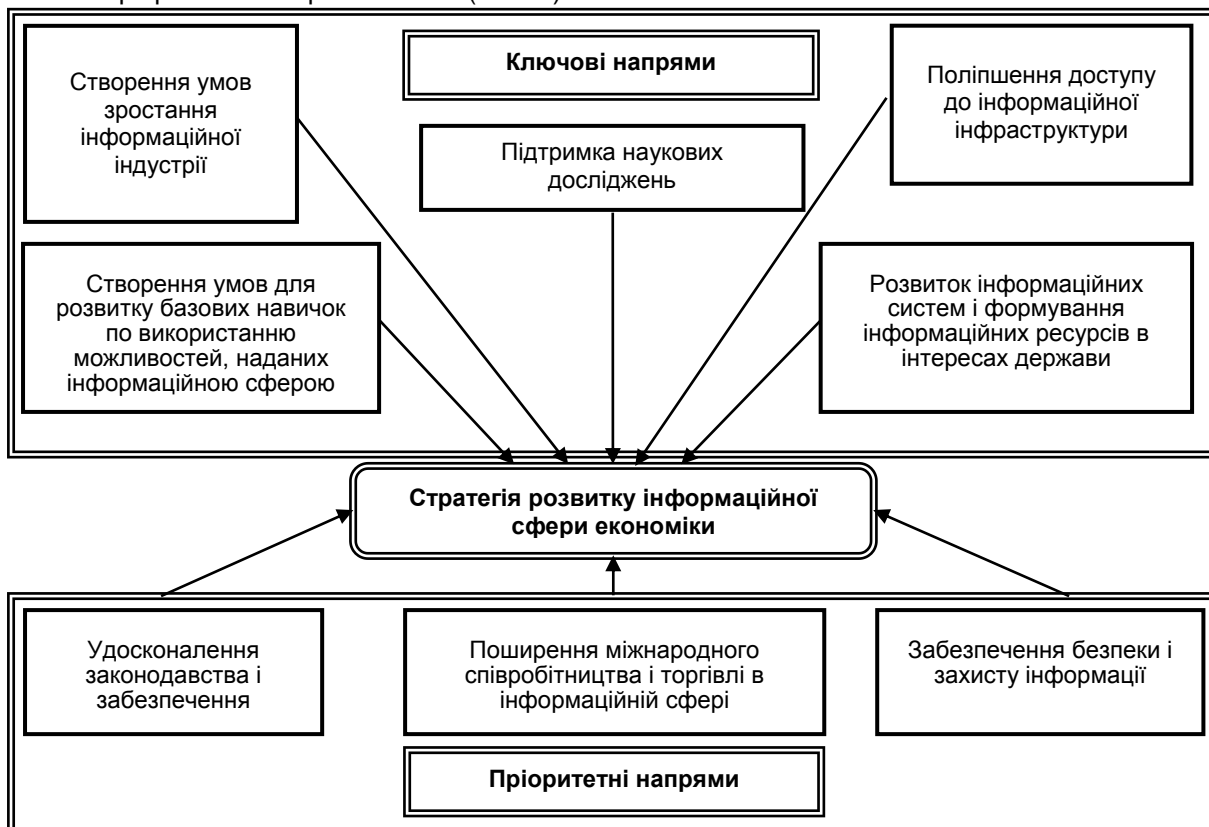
Створення умов зростання інформаційної індустрії

Ключові напрями

Поліпшення доступу до інформаційної інфраструктури

Підтримка наукових досліджень

Створення умов для розвитку базових навичок по використанню можливостей, наданих інформаційною сферою

Розвиток інформаційних систем і формування інформаційних ресурсів в інтересах держави

Стратегія розвитку інформаційної сфери економіки

Удосконалення законодавства і забезпечення

Поширення міжнародного співробітництва і торгівлі в інформаційній сфері

Забезпечення безпеки і захисту інформації

Пріоритетні напрями